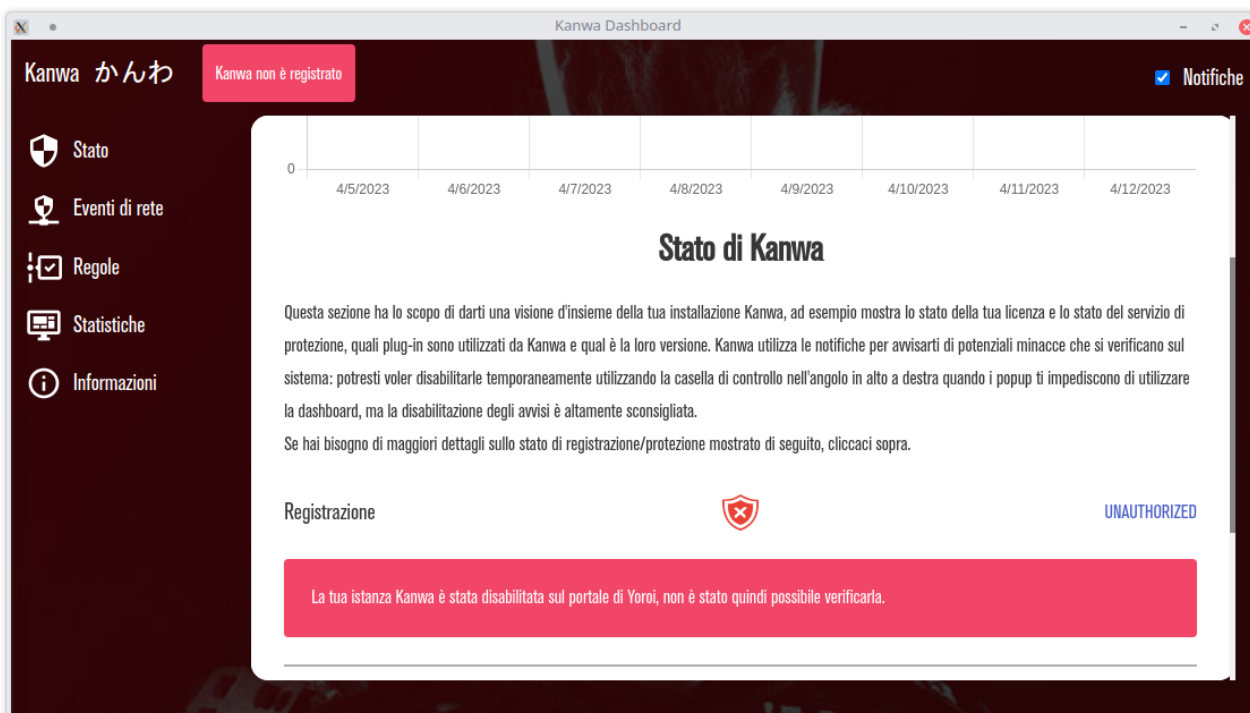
Kanwa Dashboard

Kanwa かんわ

Kanwa non è registrato

Notifiche

Stato

Eventi di rete

Regole

Statistiche

Informazioni

0

4/5/2023 4/6/2023 4/7/2023 4/8/2023 4/9/2023 4/10/2023 4/11/2023 4/12/2023

Stato di Kanwa

Questa sezione ha lo scopo di darti una visione d'insieme della tua installazione Kanwa, ad esempio mostra lo stato della tua licenza e lo stato del servizio di protezione, quali plug-in sono utilizzati da Kanwa e qual è la loro versione. Kanwa utilizza le notifiche per avvisarti di potenziali minacce che si verificano sul sistema: potresti voler disabilitarle temporaneamente utilizzando la casella di controllo nell'angolo in alto a destra quando i popup ti impediscono di utilizzare la dashboard, ma la disabilitazione degli avvisi è altamente sconsigliata.
Se hai bisogno di maggiori dettagli sullo stato di registrazione/protezione mostrato di seguito, cliccaci sopra.

Registrazione

UNAUTHORIZED

La tua istanza Kanwa è stata disabilitata sul portale di Yoroi, non è stato quindi possibile verificarla.